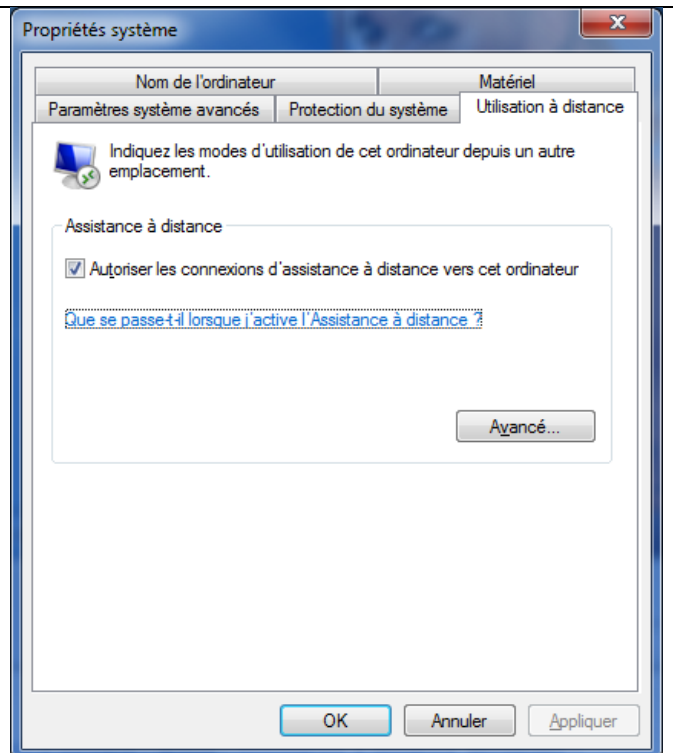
Propriétés système

Nom de l'ordinateur
Matériel
Paramètres système avancés
Protection du système
Utilisation à distance

Indiquez les modes d'utilisation de cet ordinateur depuis un autre emplacement.

Assistance à distance

Autoriser les connexions d'assistance à distance vers cet ordinateur

Que se passe-t-il lorsque j'active l'Assistance à distance ?

Avancé...

OK
Annuler
Appliquer